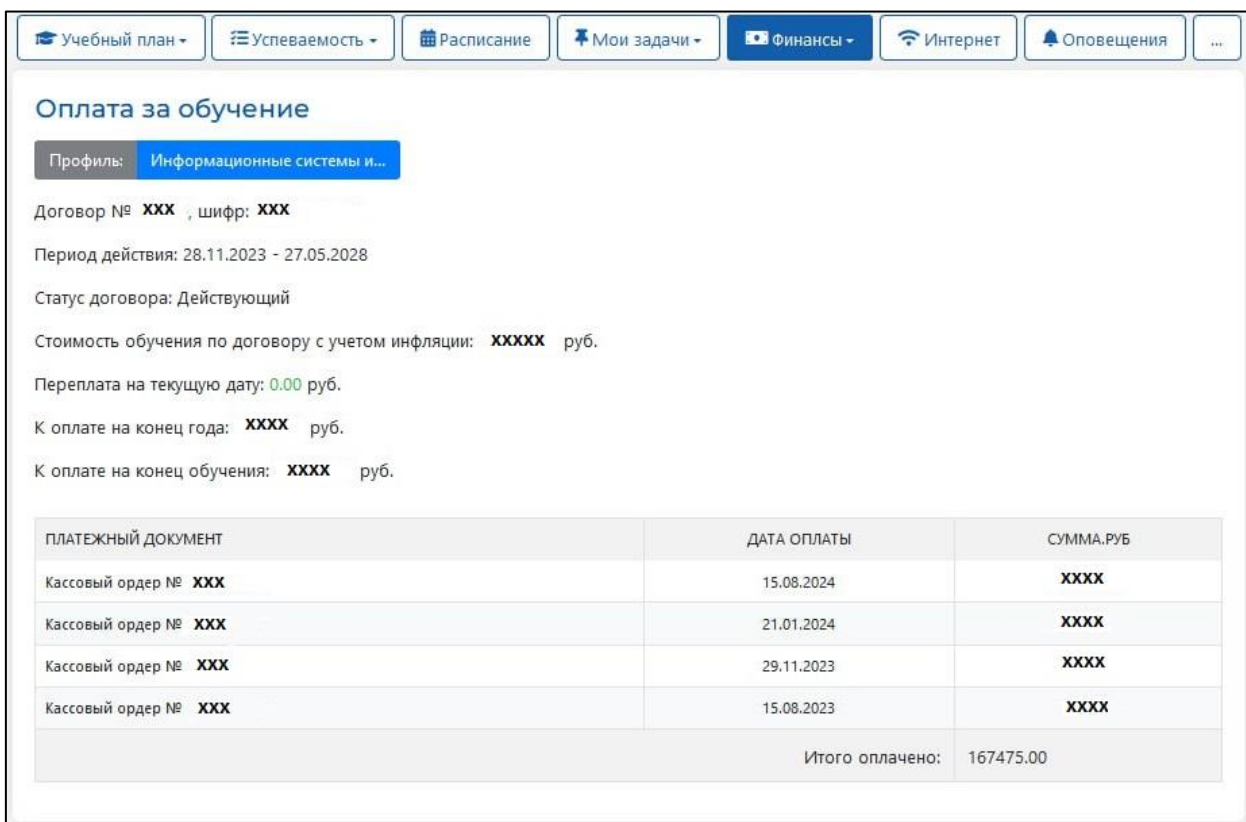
Учебный план ▾ | Успеваемость ▾ | Расписание | Мои задачи ▾ | Финансы ▾ | Интернет | Оповещения | ...

Оплата за обучение

Профиль: Информационные системы и...

Договор № XXX , шифр: XXX

Период действия: 28.11.2023 - 27.05.2028

Статус договора: Действующий

Стоимость обучения по договору с учетом инфляции: XXXXX руб.

Переплата на текущую дату: 0.00 руб.

К оплате на конец года: XXXX руб.

К оплате на конец обучения: XXXX руб.

| ПЛАТЕЖНЫЙ ДОКУМЕНТ | ДАТА ОПЛАТЫ | СУММА.РУБ |
|---|---|---|
| Кассовый ордер № XXX | 15.08.2024 | XXXX |
| Кассовый ордер № XXX | 21.01.2024 | XXXX |
| Кассовый ордер № XXX | 29.11.2023 | XXXX |
| Кассовый ордер № XXX | 15.08.2023 | XXXX |
| | Итого оплачено: | 167475.00 |